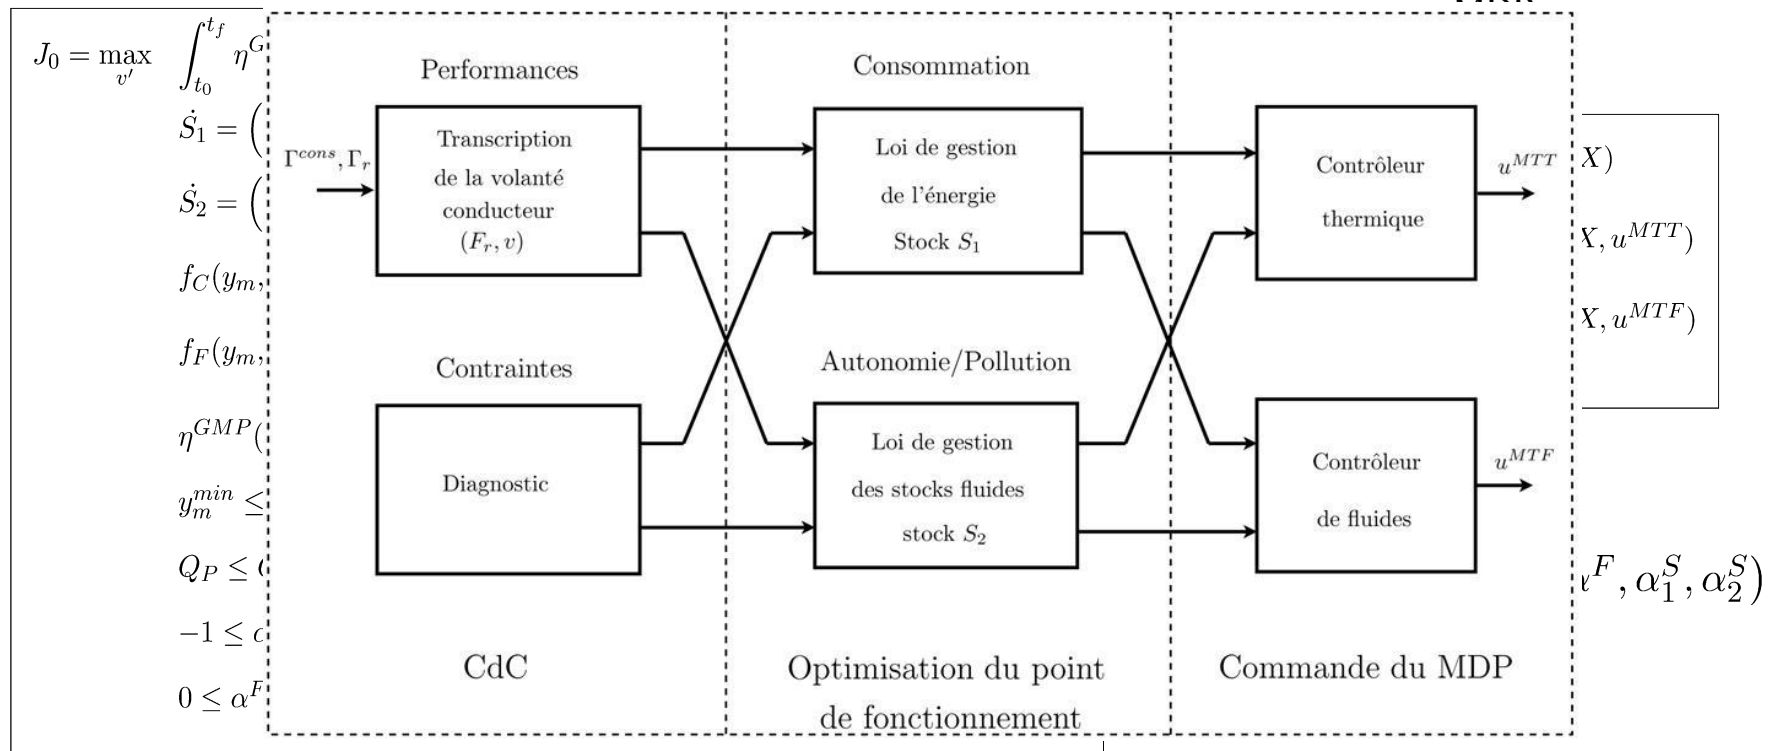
$J_0 = \max_{v'} \int_{t_0}^{t_f} \eta^{G}$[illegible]

$\dot{S}_1 = \Big($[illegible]

$\dot{S}_2 = \Big($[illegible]

$f_C(y_m,$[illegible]

$f_F(y_m,$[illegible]

$\eta^{GMP}($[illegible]

$y_m^{min} \leq$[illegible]

$Q_P \leq$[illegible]

$-1 \leq$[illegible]

$0 \leq \alpha^F$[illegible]

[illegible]$X)$

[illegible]$X, u^{MTT})$

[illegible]$X, u^{MTF})$

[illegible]$^F, \alpha_1^S, \alpha_2^S\Big)$

Performances

$\Gamma^{cons}, \Gamma_r$

Transcription de la volanté conducteur $(F_r, v)$

Contraintes

Diagnostic

CdC

Consommation

Loi de gestion de l'énergie Stock $S_1$

Autonomie/Pollution

Loi de gestion des stocks fluides stock $S_2$

Optimisation du point de fonctionnement

Contrôleur thermique

$u^{MTT}$

Contrôleur de fluides

$u^{MTF}$

Commande du MDP